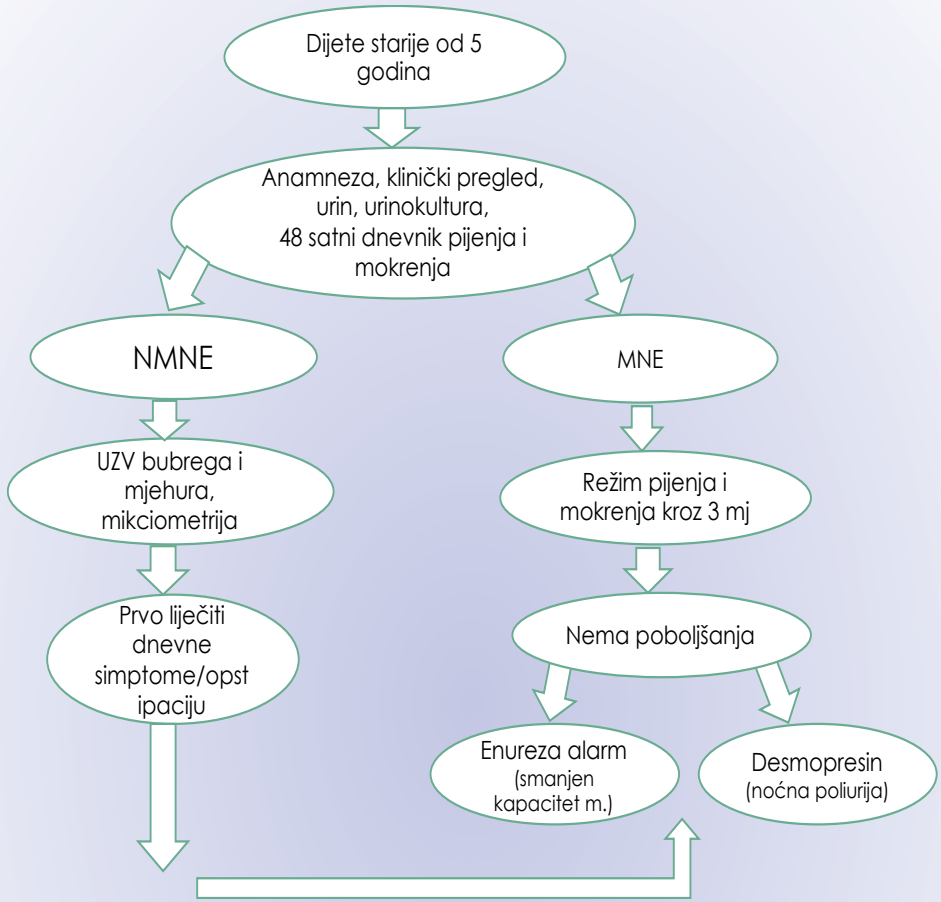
Dijete starije od 5 godina

Anamneza, klinički pregled, urin, urinokultura, 48 satni dnevnik pijenja i mokrenja

NMNE

UZV bubrega i mjehura, mikciometrija

Prvo liječiti dnevne simptome/opst ipaciju

MNE

Režim pijenja i mokrenja kroz 3 mj

Nema poboljšanja

Enureza alarm (smanjen kapacitet m.)

Desmopresin (noćna poliurija)